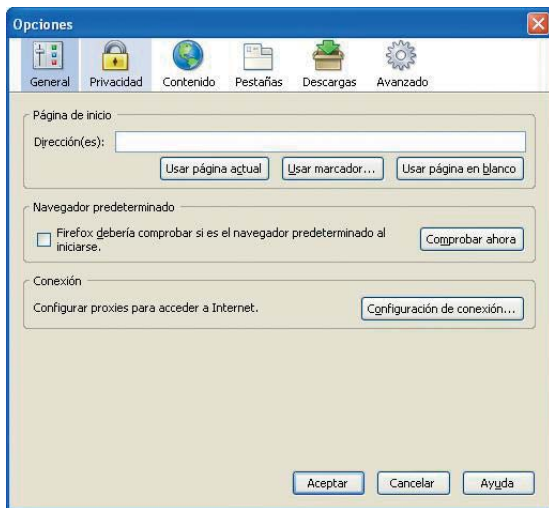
Opciones

General Privacidad Contenido Pestañas Descargas Avanzado

Página de inicio

Dirección(es):

Usar página actual Usar marcador... Usar página en blanco

Navegador predeterminado

Firefox debería comprobar si es el navegador predeterminado al iniciarse.

Comprobar ahora

Conexión

Configurar proxies para acceder a Internet.

Configuración de conexión...

Aceptar Cancelar Ayuda